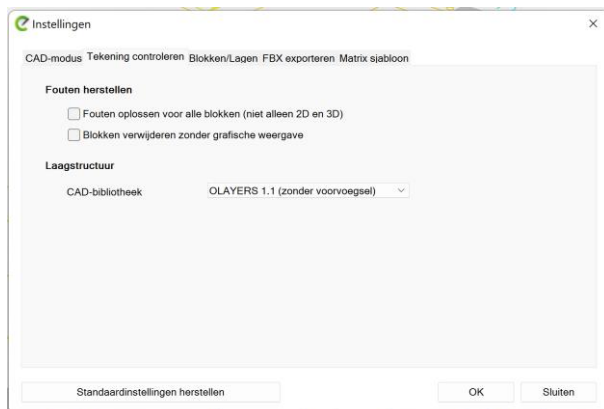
Instellingen

×

CAD-modus Tekening controleren Blokken/Lagen FBX exporteren Matrix sjabloon

Fouten herstellen

Fouten oplossen voor alle blokken (niet alleen 2D en 3D)

Blokken verwijderen zonder grafische weergave

Laagstructuur

CAD-bibliotheek OLAYERS 1.1 (zonder voorvoegsel)

Standaardinstellingen herstellen

OK

Sluiten